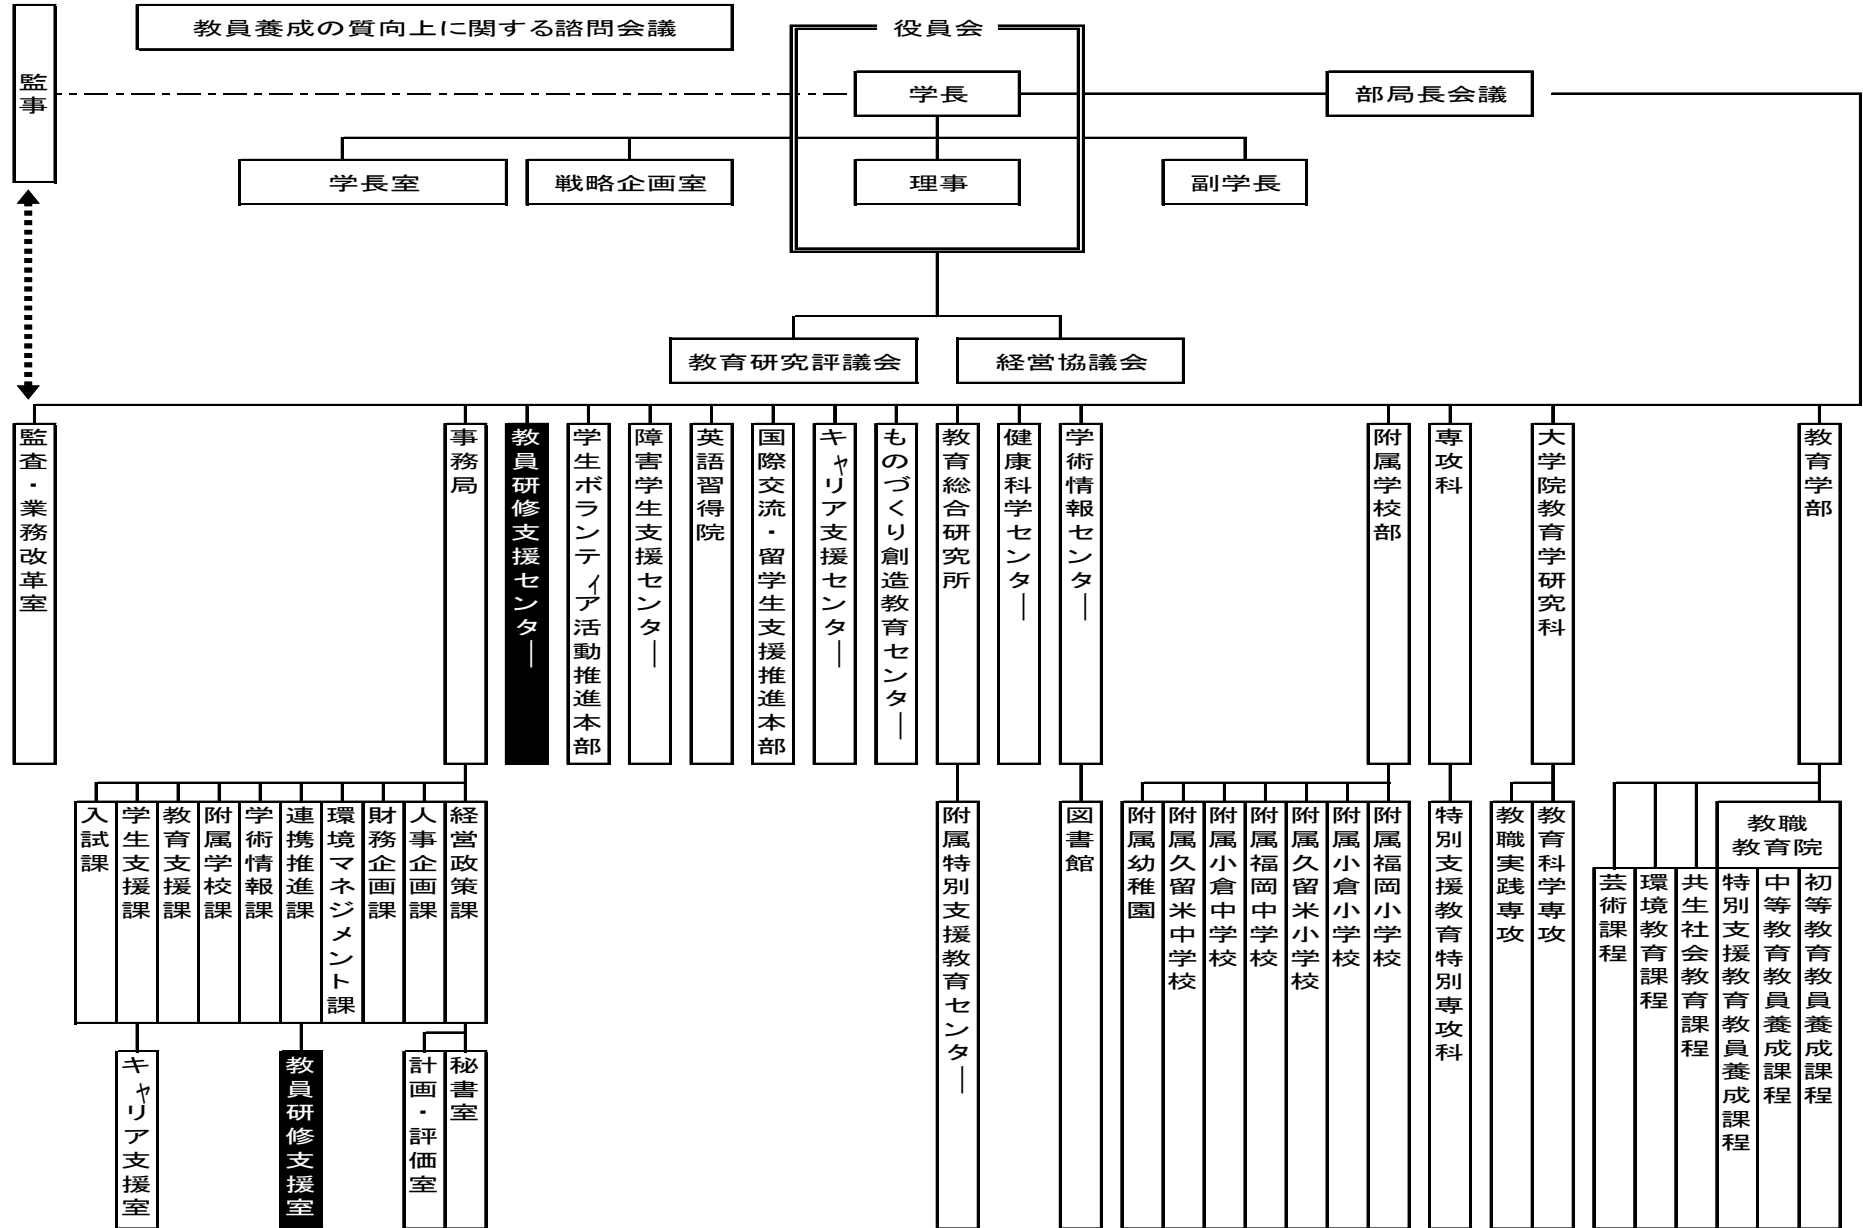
教員養成の質向上に関する諮問会議

監事

役員会

学長

部局長会議

学長室

戦略企画室

理事

副学長

教育研究評議会

経営協議会

監査・業務改革室

事務局

教員研修支援センター

学生ボランティア活動推進本部

障害学生支援センター

英語習得院

国際交流・留学生支援推進本部

キャリア支援センター

ものづくり創造教育センター

教育総合研究所

健康科学センター

学術情報センター

附属学校部

専攻科

大学院教育学研究科

教育学部

入試課

学生支援課

教育支援課

附属学校課

学術情報課

連携推進課

環境マネジメント課

財務企画課

人事企画課

経営政策課

キャリア支援室

教員研修支援室

計画・評価室

秘書室

附属特別支援教育センター

図書館

附属幼稚園

附属久留米中学校

附属小倉中学校

附属福岡中学校

附属久留米小学校

附属小倉小学校

附属福岡小学校

特別支援教育特別専攻科

教職実践専攻

教育科学専攻

芸術課程

環境教育課程

共生社会教育課程

教職教育院

特別支援教育教員養成課程

中等教育教員養成課程

初等教育教員養成課程